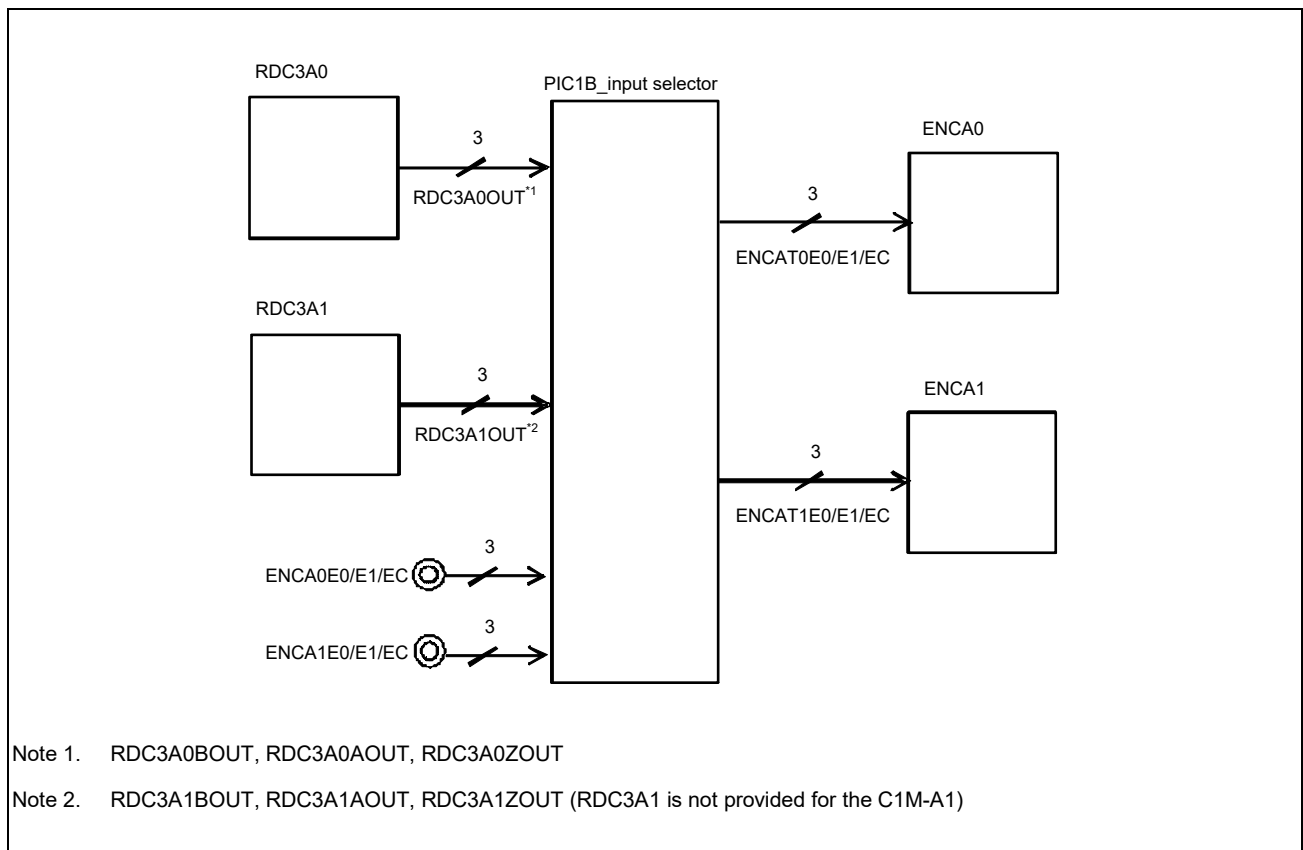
RDC3A0

PIC1B_input selector

3

RDC3A0OUT$^{*1}$

ENCA0

3

ENCAT0E0/E1/EC

RDC3A1

3

RDC3A1OUT$^{*2}$

ENCA1

3

ENCAT1E0/E1/EC

3

ENCA0E0/E1/EC

3

ENCA1E0/E1/EC

Note 1. RDC3A0BOUT, RDC3A0AOUT, RDC3A0ZOUT

Note 2. RDC3A1BOUT, RDC3A1AOUT, RDC3A1ZOUT (RDC3A1 is not provided for the C1M-A1)